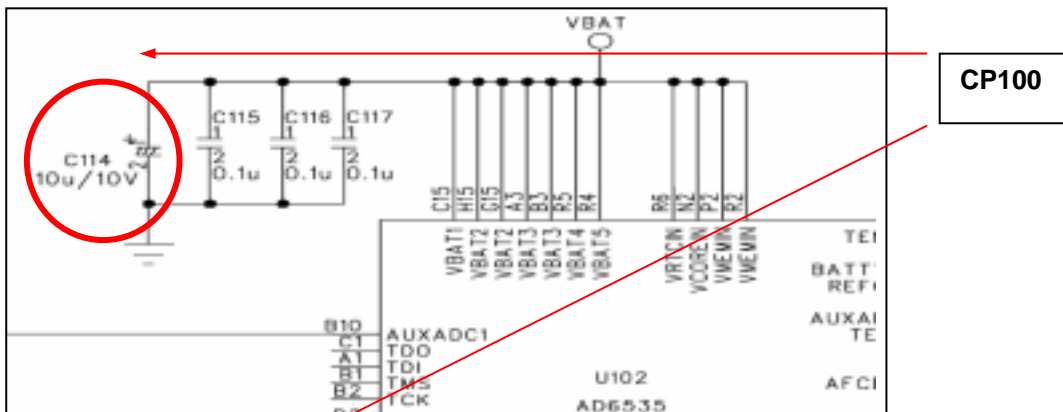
VBAT

CP100

C114
10u/10V

C115
1
2
0.1u

C116
1
2
0.1u

C117
1
2
0.1u

C15 H15 G15 A3 B3 R5 R4 R6 N2 P2 R2

VBAT1 VBAT2 VBAT2 VBAT3 VBAT3 VBAT4 VBAT5 VRTCIN VCOREIN VMEMIN VMEMIN

TE

BATT
REF

AUXA
TE

B10 AUXADC1
C1 TDO
A1 TDI
B1 TMS
B2 TCK

U102
AD6535

AFCI